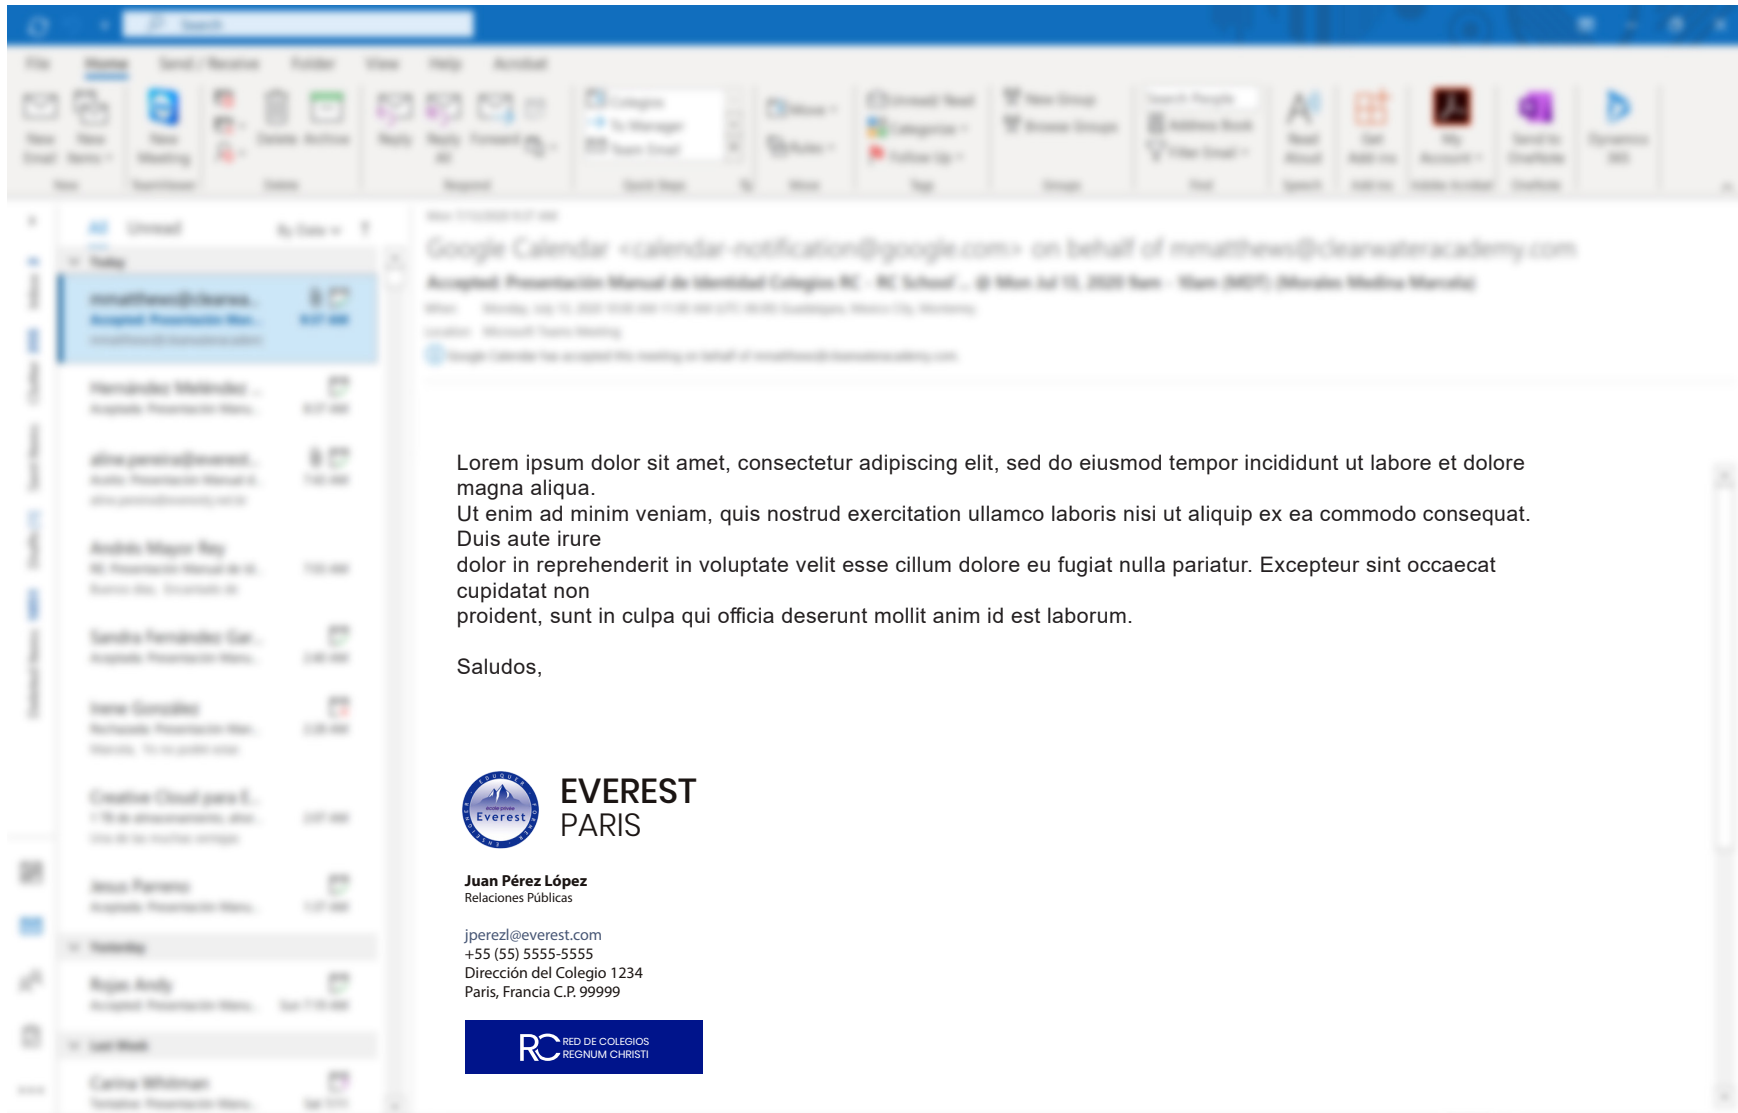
Lorem ipsum dolor sit amet, consectetur adipiscing elit, sed do eiusmod tempor incididunt ut labore et dolore magna aliqua.
Ut enim ad minim veniam, quis nostrud exercitation ullamco laboris nisi ut aliquip ex ea commodo consequat. Duis aute irure
dolor in reprehenderit in voluptate velit esse cillum dolore eu fugiat nulla pariatur. Excepteur sint occaecat cupidatat non
proident, sunt in culpa qui officia deserunt mollit anim id est laborum.

Saludos,

Everest
EVEREST
PARIS

Juan Pérez López
Relaciones Públicas

jperezl@everest.com
+55 (55) 5555-5555
Dirección del Colegio 1234
Paris, Francia C.P. 99999

RC RED DE COLEGIOS REGNUM CHRISTI